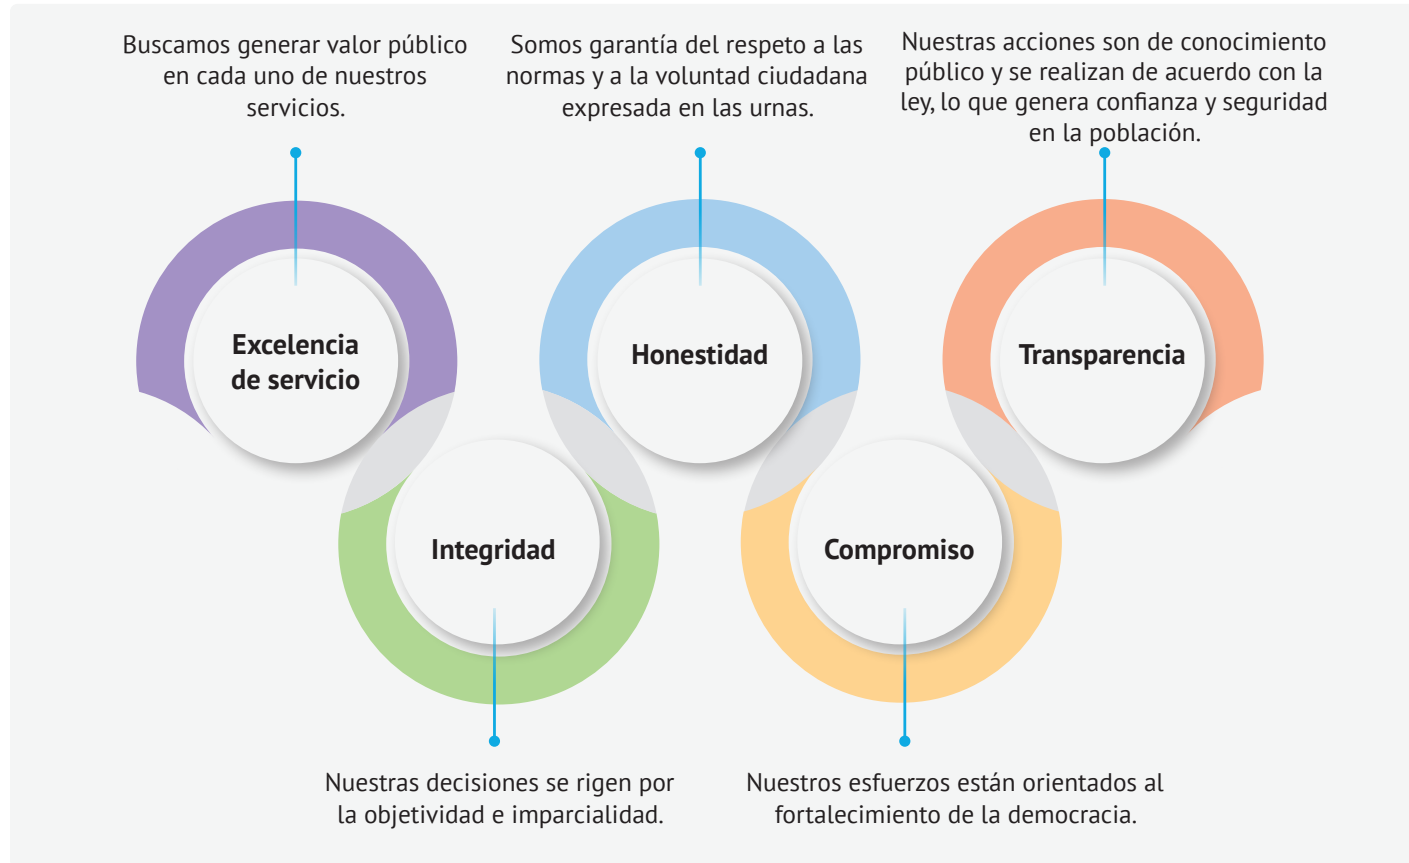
Buscamos generar valor público en cada uno de nuestros servicios.

Somos garantía del respeto a las normas y a la voluntad ciudadana expresada en las urnas.

Nuestras acciones son de conocimiento público y se realizan de acuerdo con la ley, lo que genera confianza y seguridad en la población.

Excelencia de servicio

Honestidad

Transparencia

Integridad

Compromiso

Nuestras decisiones se rigen por la objetividad e imparcialidad.

Nuestros esfuerzos están orientados al fortalecimiento de la democracia.